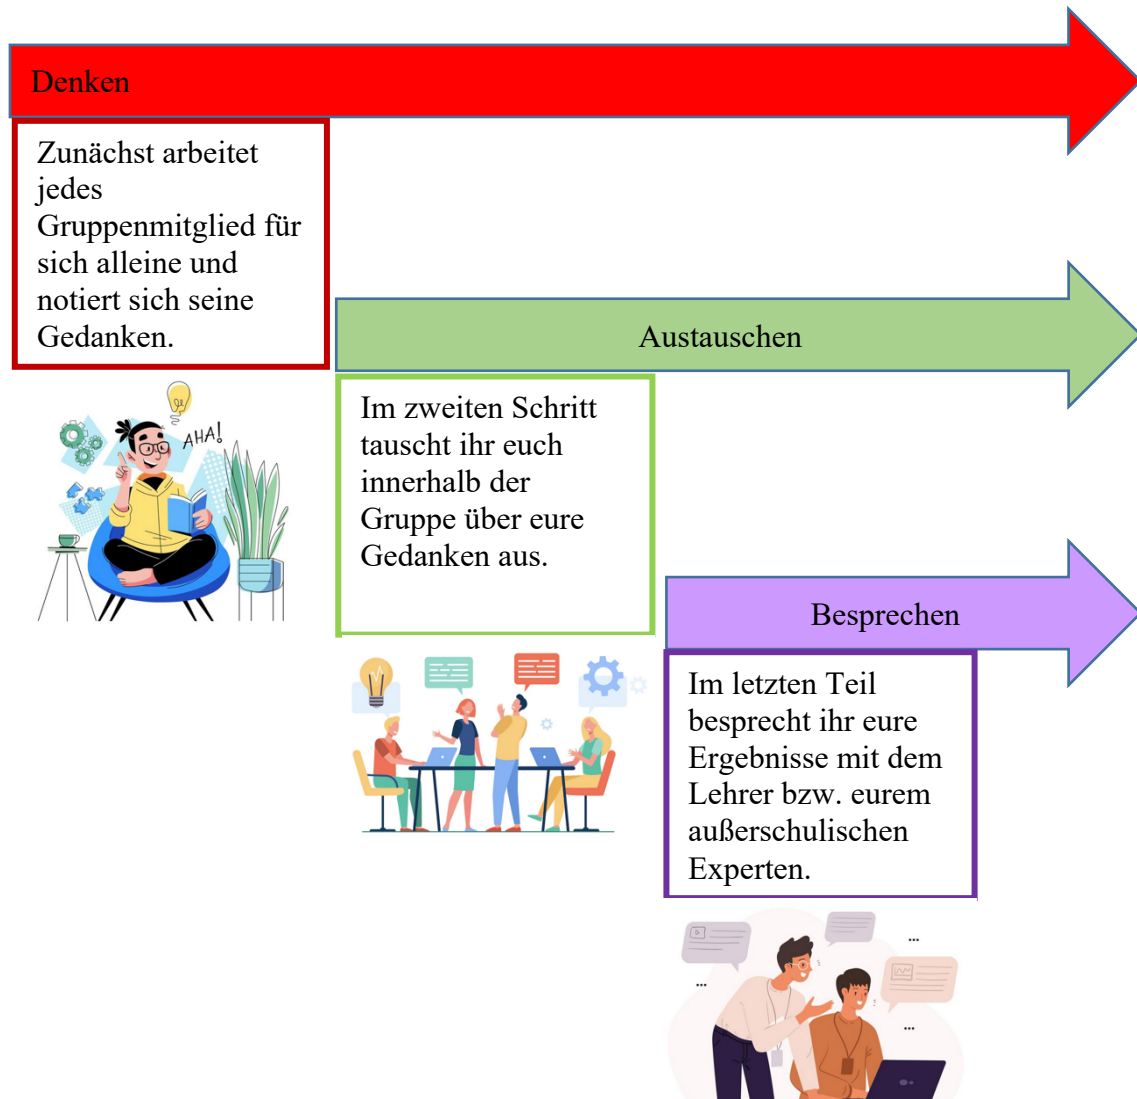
Denken

Zunächst arbeitet jedes Gruppenmitglied für sich alleine und notiert sich seine Gedanken.

AHA!

Austauschen

Im zweiten Schritt tauscht ihr euch innerhalb der Gruppe über eure Gedanken aus.

Besprechen

Im letzten Teil besprecht ihr eure Ergebnisse mit dem Lehrer bzw. eurem außerschulischen Experten.